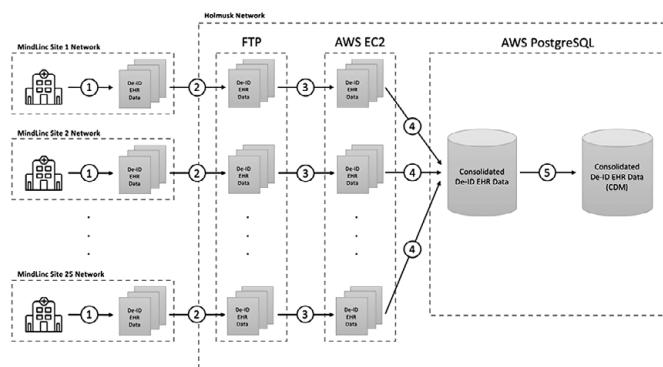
Holmusk Network

MindLinc Site 1 Network

1

De-ID EHR Data

2

FTP

De-ID EHR Data

3

AWS EC2

De-ID EHR Data

4

AWS PostgreSQL

Consolidated De-ID EHR Data

5

Consolidated De-ID EHR Data (CDM)

MindLinc Site 2 Network

1

De-ID EHR Data

2

De-ID EHR Data

3

De-ID EHR Data

4

MindLinc Site 25 Network

1

De-ID EHR Data

2

De-ID EHR Data

3

De-ID EHR Data

4